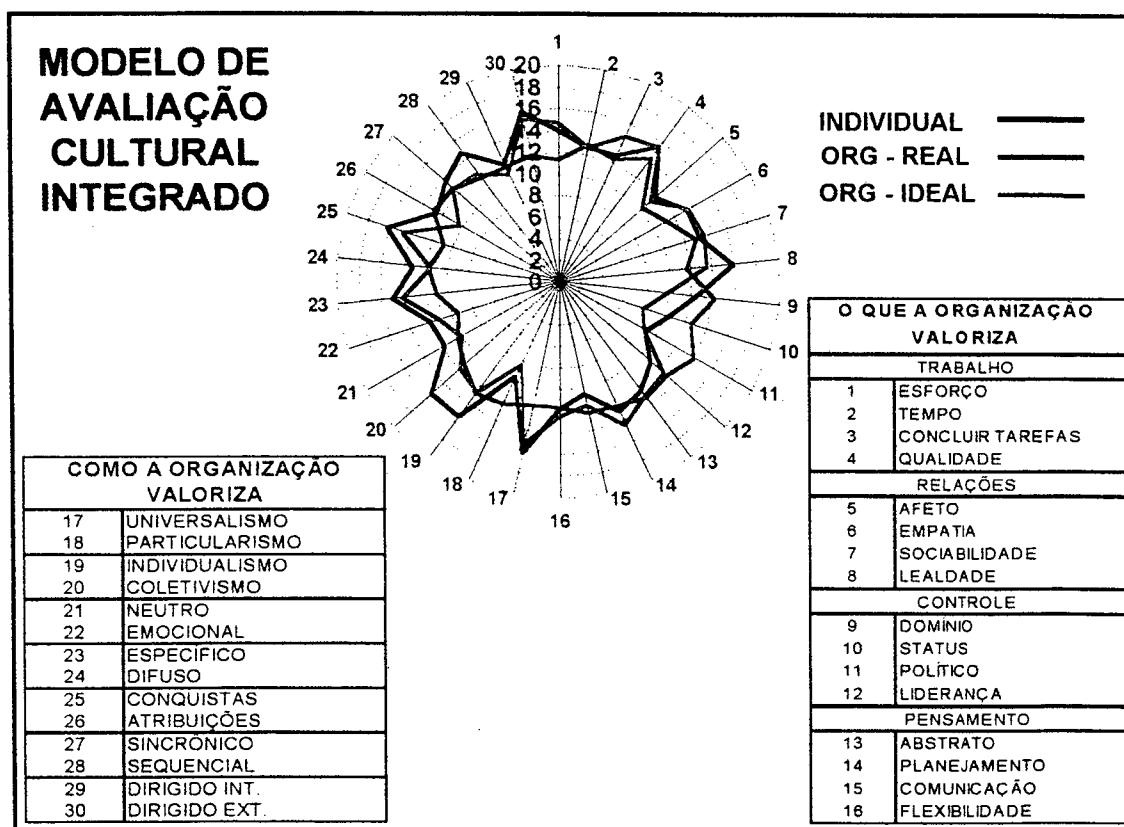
MODELO DE AVALIAÇÃO CULTURAL INTEGRADO

INDIVIDUAL
ORG - REAL
ORG - IDEAL

1
2
3
4
5
6
7
8
9
10
11
12
13
14
15
16
17
18
19
20
21
22
23
24
25
26
27
28
29
30

20
18
16
14
12
10
8
6
4
2
0

| O QUE A ORGANIZAÇÃO VALORIZA | |
|---|---|
| TRABALHO | |
| 1 | ESFORÇO |
| 2 | TEMPO |
| 3 | CONCLUIR TAREFAS |
| 4 | QUALIDADE |
| RELAÇÕES | |
| 5 | AFETO |
| 6 | EMPATIA |
| 7 | SOCIABILIDADE |
| 8 | LEALDADE |
| CONTROLE | |
| 9 | DOMÍNIO |
| 10 | STATUS |
| 11 | POLÍTICO |
| 12 | LIDERANÇA |
| PENSAMENTO | |
| 13 | ABSTRATO |
| 14 | PLANEJAMENTO |
| 15 | COMUNICAÇÃO |
| 16 | FLEXIBILIDADE |

| COMO A ORGANIZAÇÃO VALORIZA | |
|---|---|
| 17 | UNIVERSALISMO |
| 18 | PARTICULARISMO |
| 19 | INDIVIDUALISMO |
| 20 | COLETIVISMO |
| 21 | NEUTRO |
| 22 | EMOCIONAL |
| 23 | ESPECÍFICO |
| 24 | DIFUSO |
| 25 | CONQUISTAS |
| 26 | ATRIBUIÇÕES |
| 27 | SINCRÔNICO |
| 28 | SEQUENCIAL |
| 29 | DIRIGIDO INT. |
| 30 | DIRIGIDO EXT. |